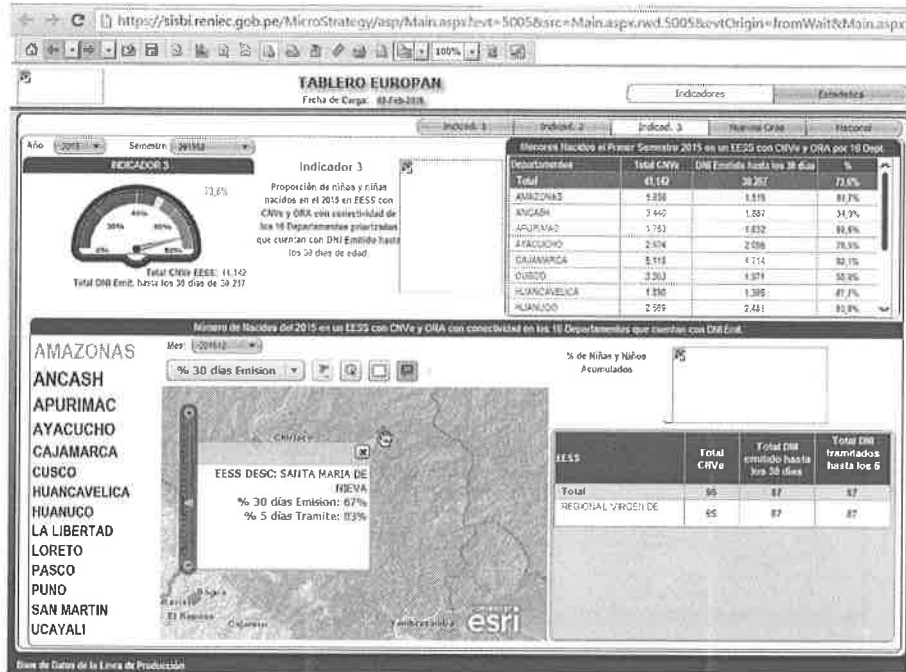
https://sisbi.reniec.gob.pe/MicroStrategy/asp/Main.aspx?evt=5005&src=Main.aspx.rwd.5005&evtOrigin=fromWait&Main.aspx

100%

TABLERO EUROPAN
Fecha de Carga: 02-Feb-2016

Indicadores | Estadística

Indicad. 1 | Indicad. 2 | Indicad. 3 | Nueva Grafica | Recorrer

Año 2015 | Semestre 201502

INDICADOR 3

73,6%

0% | 30% | 40% | 60% | 80%

Total CNVe EESS: 41,142
Total DNI Emit. hasta los 30 días de: 30,217

Indicador 3

Proporción de niños y niñas nacidos en el 2015 en EESS con CNVe y ORA con conectividad de los 10 Departamentos priorizados que cuentan con DNI Emitido hasta los 30 días de edad.

Menores Nacidos el Primer Semestre 2015 en un EESS con CNVe y ORA por 10 Dept.

| Departamentos | Total CNVe | DNI Emitido hasta los 30 días | % |
|---|---|---|---|
| Total | 41,142 | 30,257 | 73,6% |
| AMAZONAS | 1,858 | 1,519 | 81,7% |
| ANCASH | 3,440 | 1,887 | 54,9% |
| APURIMAC | 1,763 | 1,632 | 92,6% |
| AYACUCHO | 2,674 | 2,098 | 78,5% |
| CAJAMARCA | 5,118 | 4,714 | 92,1% |
| CUSCO | 3,963 | 1,971 | 50,0% |
| HUANCAVELICA | 1,590 | 1,385 | 87,1% |
| HUANUCO | 2,569 | 2,481 | 93,9% |

Número de Nacidos del 2015 en un EESS con CNVe y ORA con conectividad en los 10 Departamentos que cuentan con DNI Emit.

AMAZONAS
ANCASH
APURIMAC
AYACUCHO
CAJAMARCA
CUSCO
HUANCAVELICA
HUANUCO
LA LIBERTAD
LORETO
PASCO
PUNO
SAN MARTIN
UCAYALI

Mes: 201512

% 30 días Emision

EESS DESC: SANTA MARIA DE NIEVA
% 30 días Emision: 67%
% 5 días Tramite: 83%

esri

% de Niñas y Niños Acumulados

| EESS | Total CNVe | Total DNI emitido hasta los 30 días | Total DNI tramitados hasta los 5 |
|---|---|---|---|
| Total | 95 | 87 | 87 |
| REGIONAL VIRGEN DE | 95 | 87 | 87 |

Base de Datos de la Línea de Producción